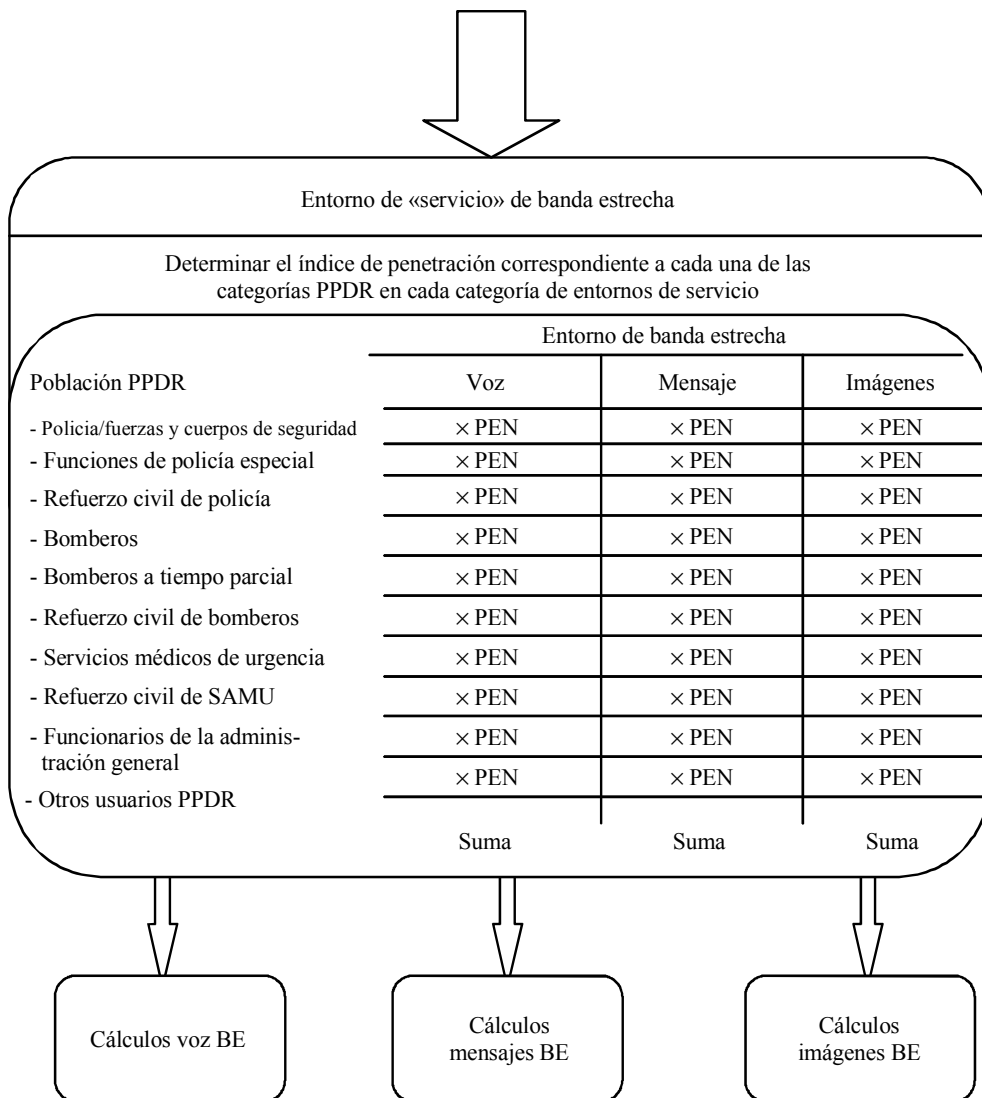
Entorno de «servicio» de banda estrecha

Determinar el índice de penetración correspondiente a cada una de las categorías PPDR en cada categoría de entornos de servicio

Entorno de banda estrecha

| Población PPDR | Voz | Mensaje | Imágenes |
|---|---|---|---|
| - Policia/fuerzas y cuerpos de seguridad | $\times$ PEN | $\times$ PEN | $\times$ PEN |
| - Funciones de policía especial | $\times$ PEN | $\times$ PEN | $\times$ PEN |
| - Refuerzo civil de policía | $\times$ PEN | $\times$ PEN | $\times$ PEN |
| - Bomberos | $\times$ PEN | $\times$ PEN | $\times$ PEN |
| - Bomberos a tiempo parcial | $\times$ PEN | $\times$ PEN | $\times$ PEN |
| - Refuerzo civil de bomberos | $\times$ PEN | $\times$ PEN | $\times$ PEN |
| - Servicios médicos de urgencia | $\times$ PEN | $\times$ PEN | $\times$ PEN |
| - Refuerzo civil de SAMU | $\times$ PEN | $\times$ PEN | $\times$ PEN |
| - Funcionarios de la administración general | $\times$ PEN | $\times$ PEN | $\times$ PEN |
| - Otros usuarios PPDR | $\times$ PEN | $\times$ PEN | $\times$ PEN |
| | Suma | Suma | Suma |

Cálculos voz BE

Cálculos mensajes BE

Cálculos imágenes BE